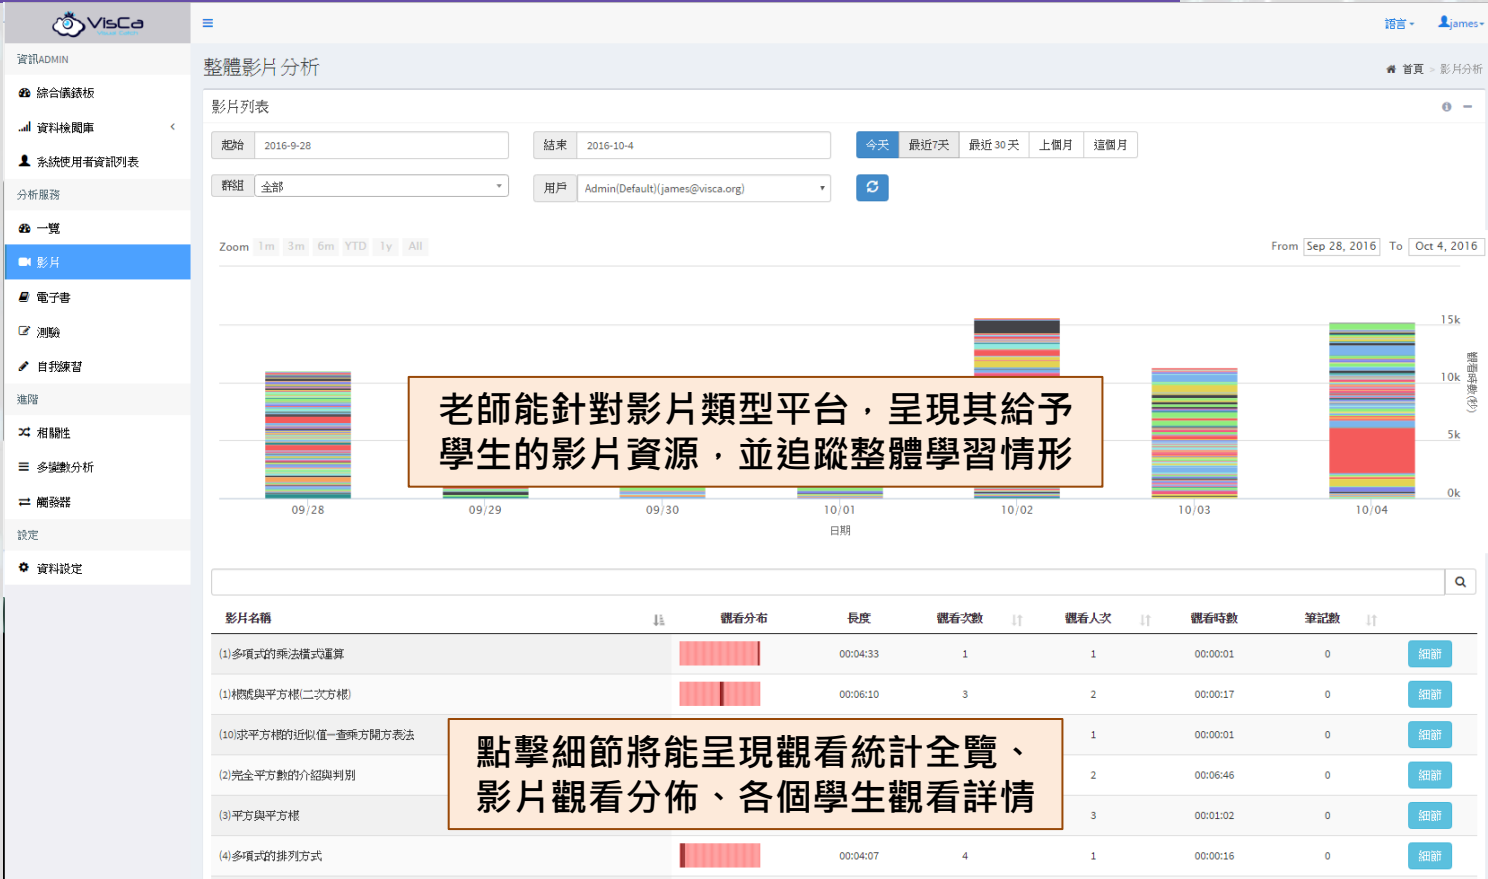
VisCa

≡

語言 ▾ james ▾

資訊ADMIN

綜合儀錶板

資料檢閱庫

系統使用者資訊列表

分析服務

一覽

影片

電子書

測驗

自我練習

進階

相關性

多變數分析

關聯器

設定

資料設定

整體影片分析

首頁 » 影片分析

影片列表

起始 2016-9-28

結束 2016-10-4

今天 最近7天 最近30天 上個月 這個月

群組 全部

用戶 Admin(Default)(james@visca.org)

Zoom 1m 3m 6m YTD 1y All

From Sep 28, 2016 To Oct 4, 2016

15k
10k
5k
0k

觀看時數(秒)

09/28 09/29 09/30 10/01 10/02 10/03 10/04

日期

老師能針對影片類型平台，呈現其給予學生的影片資源，並追蹤整體學習情形

| 影片名稱 | 觀看分布 | 長度 | 觀看次數 | 觀看人次 | 觀看時數 | 筆記數 | |
|---|---|---|---|---|---|---|---|
| (1)多項式的乘法橫式運算 | | 00:04:33 | 1 | 1 | 00:00:01 | 0 | 細節 |
| (1)根號與平方根(二次方根) | | 00:06:10 | 3 | 2 | 00:00:17 | 0 | 細節 |
| (10)求平方根的近似值—查乘方開方表法 | | | | 1 | 00:00:01 | 0 | 細節 |
| (2)完全平方數的介紹與判別 | | | | 2 | 00:06:46 | 0 | 細節 |
| (3)平方與平方根 | | | | 3 | 00:01:02 | 0 | 細節 |
| (4)多項式的排列方式 | | 00:04:07 | 4 | 1 | 00:00:16 | 0 | 細節 |

點擊細節將能呈現觀看統計全覽、影片觀看分佈、各個學生觀看詳情